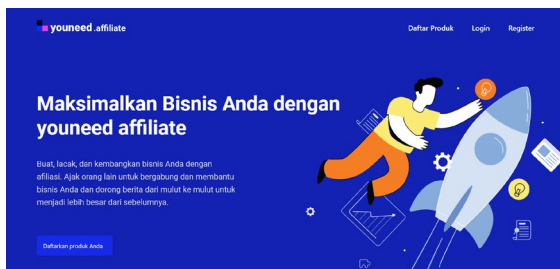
youneed .affiliate

Daftar Produk Login Register

Maksimalkan Bisnis Anda dengan youneed affiliate

Buat, lacak, dan kembangkan bisnis Anda dengan afiliasi. Ajak orang lain untuk bergabung dan membantu bisnis Anda dan dorong berita dari mulut ke mulut untuk menjadi lebih besar dari sebelumnya.

Daftarkan produk Anda